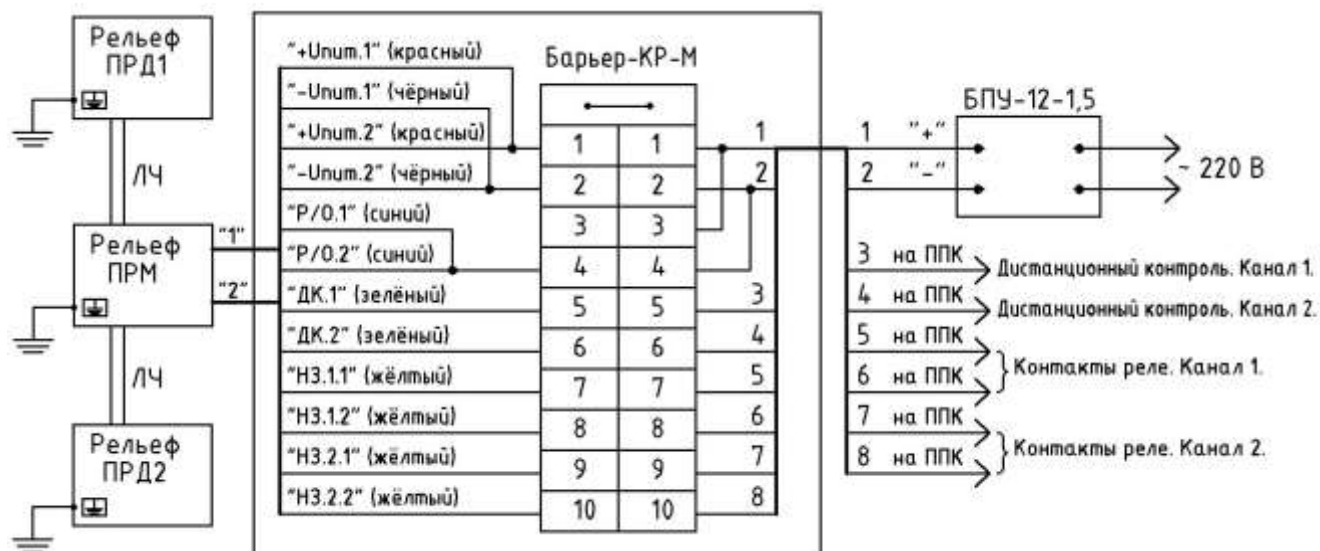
Рельеф ПРД1

ЛЧ

Рельеф ПРМ

ЛЧ

Рельеф ПРД2

"1"

"2"

"+Uпит.1" (красный)
"-Uпит.1" (чёрный)
"+Uпит.2" (красный)
"-Uпит.2" (чёрный)
"Р/О.1" (синий)
"Р/О.2" (синий)
"ДК.1" (зелёный)
"ДК.2" (зелёный)
"НЗ.1.1" (жёлтый)
"НЗ.1.2" (жёлтый)
"НЗ.2.1" (жёлтый)
"НЗ.2.2" (жёлтый)

Барьер-КР-М

| | |
|---|---|
| 1 | 1 |
| 2 | 2 |
| 3 | 3 |
| 4 | 4 |
| 5 | 5 |
| 6 | 6 |
| 7 | 7 |
| 8 | 8 |
| 9 | 9 |
| 10 | 10 |

1
2
3
4
5
6
7
8

БПУ-12-1,5

1 "+"
2 "-"

~ 220 В

3 на ППК Дистанционный контроль. Канал 1.
4 на ППК Дистанционный контроль. Канал 2.
5 на ППК
6 на ППК Контакты реле. Канал 1.
7 на ППК
8 на ППК Контакты реле. Канал 2.